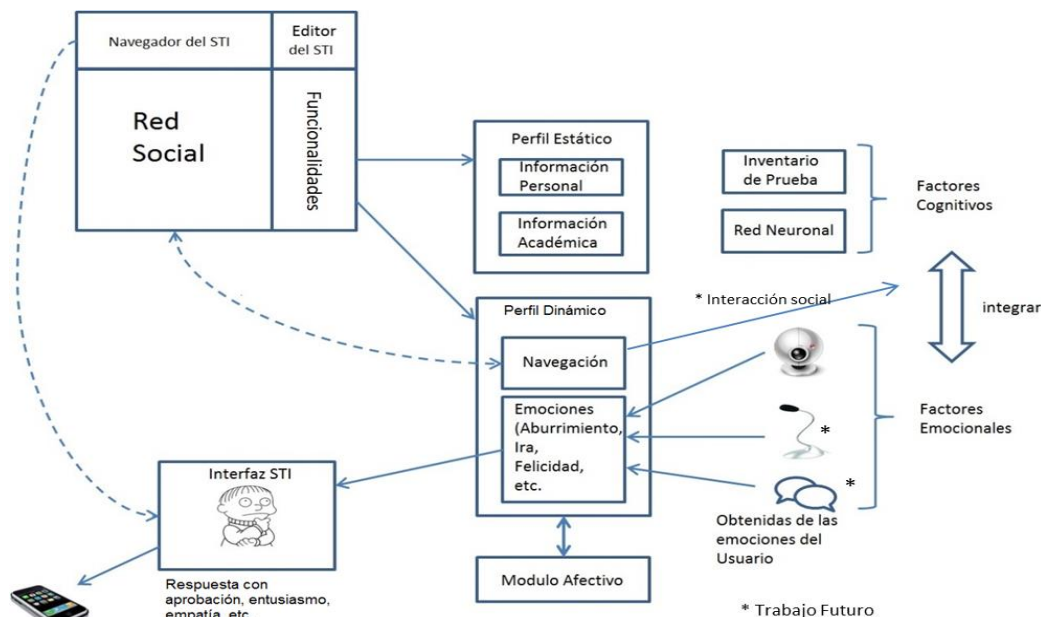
Navegador del STI

Editor del STI

Red Social

Funcionalidades

Perfil Estático

Información Personal

Información Académica

Inventario de Prueba

Red Neuronal

Factores Cognitivos

* Interacción social

integrar

Perfil Dinámico

Navegación

Emociones (Aburrimiento, Ira, Felicidad, etc.

*

*

Factores Emocionales

Interfaz STI

Obtenidas de las emociones del Usuario

Respuesta con aprobación, entusiasmo, empatía, etc.

Modulo Afectivo

* Trabajo Futuro